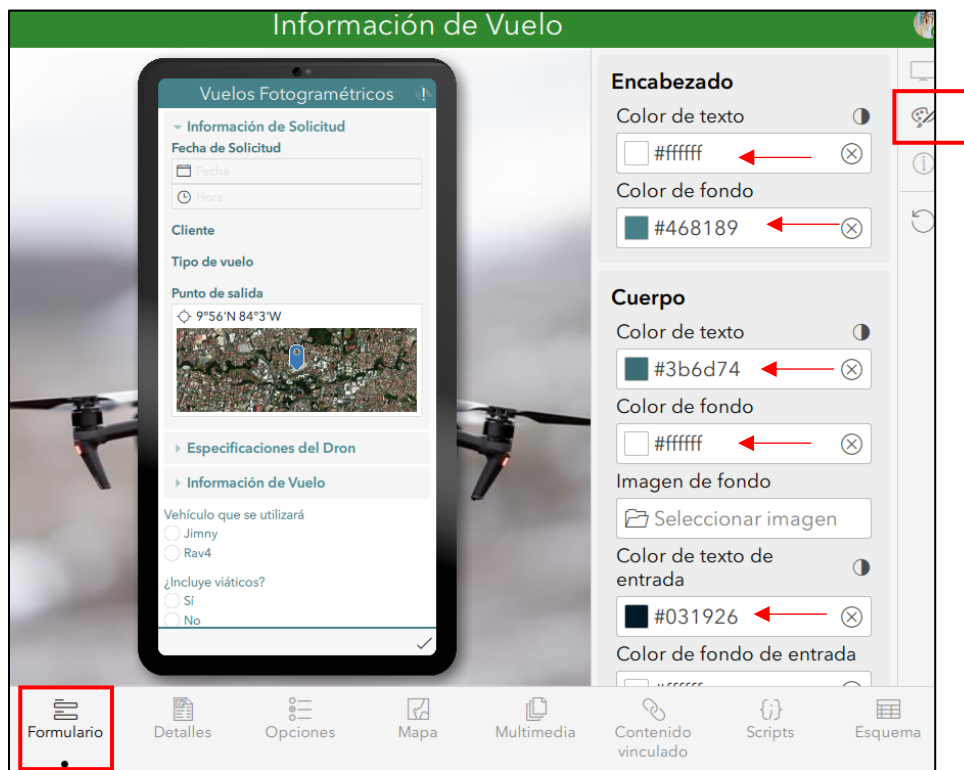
Información de Vuelo

Vuelos Fotogramétricos

Información de Solicitud
Fecha de Solicitud
Fecha
Hora

Cliente

Tipo de vuelo

Punto de salida
9°56'N 84°3'W

Especificaciones del Dron

Información de Vuelo

Vehículo que se utilizará
Jimny
Rav4

¿Incluye viáticos?
Sí
No

Encabezado
Color de texto
#ffffff
Color de fondo
#468189

Cuerpo
Color de texto
#3b6d74
Color de fondo
#ffffff
Imagen de fondo
Seleccionar imagen
Color de texto de entrada
#031926
Color de fondo de entrada
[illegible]

Formulario
Detalles
Opciones
Mapa
Multimedia
Contenido vinculado
Scripts
Esquema